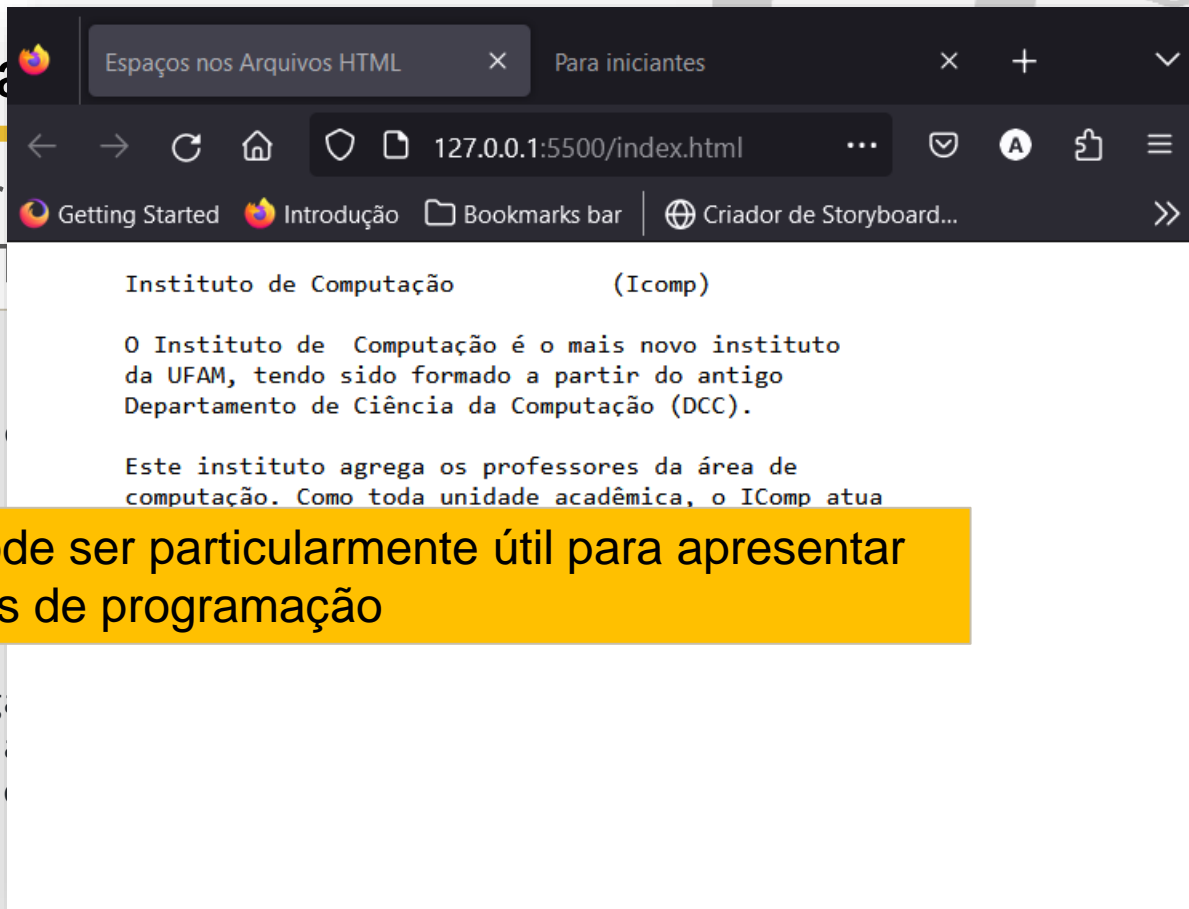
Espaços nos Arquivos HTML ×
Para iniciantes ×
127.0.0.1:5500/index.html
Getting Started
Introdução
Bookmarks bar
Criador de Storyboard...

Instituto de Computação (Icomp)

O Instituto de Computação é o mais novo instituto da UFAM, tendo sido formado a partir do antigo Departamento de Ciência da Computação (DCC).

Este instituto agrega os professores da área de computação. Como toda unidade acadêmica, o IComp atua

de ser particularmente útil para apresentar
s de programação